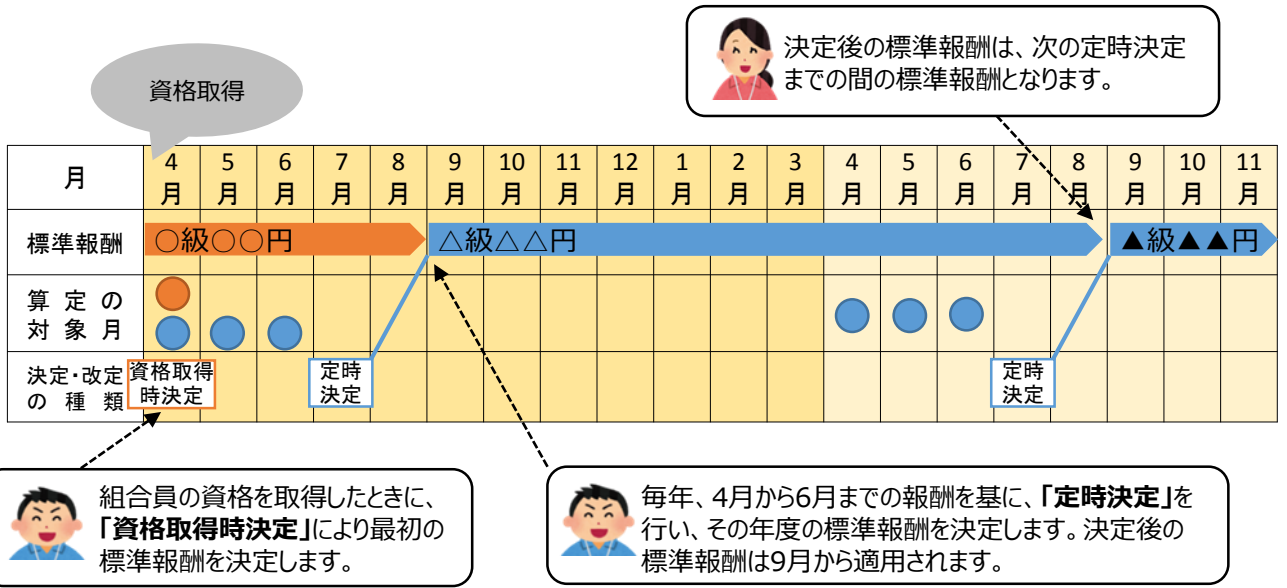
決定後の標準報酬は、次の定時決定までの間の標準報酬となります。

資格取得

| 月 | 4月 | 5月 | 6月 | 7月 | 8月 | 9月 | 10月 | 11月 | 12月 | 1月 | 2月 | 3月 | 4月 | 5月 | 6月 | 7月 | 8月 | 9月 | 10月 | 11月 |
|---|---|---|---|---|---|---|---|---|---|---|---|---|---|---|---|---|---|---|---|---|
| 標準報酬 | ○級○○円 | | | | | △級△△円 | | | | | | | | | | | | ▲級▲▲円 | | |
| 算定の対象月 | | | | | | | | | | | | | | | | | | | | |
| 決定・改定の種類 | 資格取得時決定 | | | 定時決定 | | | | | | | | | | | | 定時決定 | | | | |

組合員の資格を取得したときに、「資格取得時決定」により最初の標準報酬を決定します。

毎年、4月から6月までの報酬を基に、「定時決定」を行い、その年度の標準報酬を決定します。決定後の標準報酬は9月から適用されます。